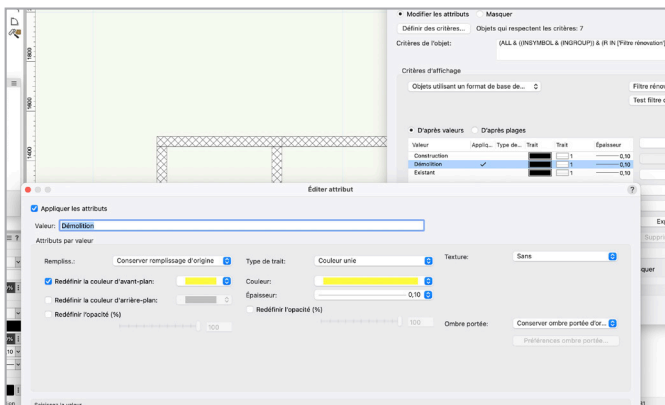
Modifier les attributs   Masquer

Définir des critères...   Objets qui respectent les critères: 7

Critères de l'objet:   (ALL & ((INSYMBOL & (INGROUP)) & (R IN ['Filtre rénovation']

Critères d'affichage

Objets utilisant un format de base de...

Filtre réno

Test filtre

D'après valeurs   D'après plages

| Valeur | Appliq... | Type de... | Trait | Trait | Épaisseur |
|---|---|---|---|---|---|
| Construction | | | | 1 | 0,10 |
| Démolition | ✓ | | | 1 | 0,10 |
| Existant | | | | 1 | 0,10 |

1800

1600

1400

Éditer attribut

Appliquer les attributs

Valeur: Démolition

Attributs par valeur

Rempliss.: Conserver remplissage d'origine

Type de trait: Couleur unie

Texture: Sans

Redéfinir la couleur d'avant-plan:

Couleur:

Redéfinir la couleur d'arrière-plan:

Épaisseur: 0,10

Redéfinir l'opacité (%)

Redéfinir l'opacité (%)

100

100

Ombre portée: Conserver ombre portée d'or...

Préférences ombre portée...

Ex

Suppr

quer